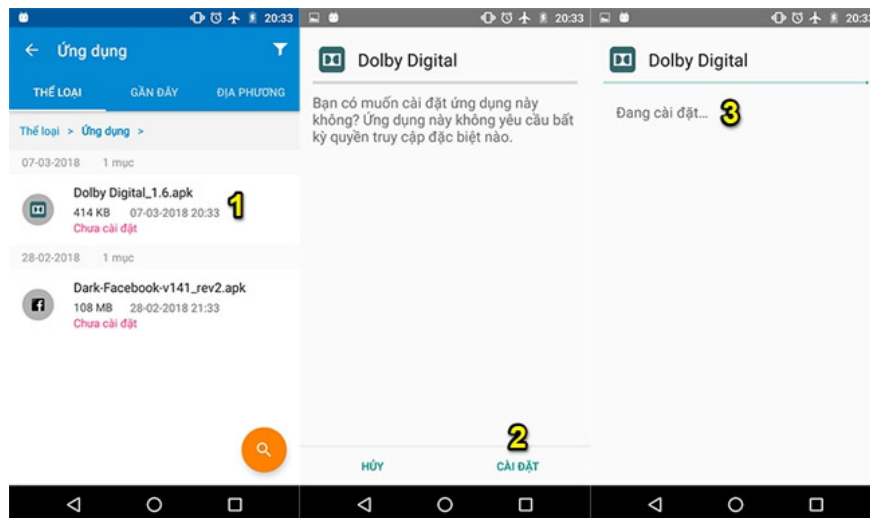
20:33
Ứng dụng
THỂ LOẠI GẦN ĐÂY ĐỊA PHƯƠNG
Thể loại > Ứng dụng >
07-03-2018 1 mục
Dolby Digital_1.6.apk
414 KB 07-03-2018 20:33
Chưa cài đặt
1
28-02-2018 1 mục
Dark-Facebook-v141_rev2.apk
108 MB 28-02-2018 21:33
Chưa cài đặt

20:33
Dolby Digital
Bạn có muốn cài đặt ứng dụng này không? Ứng dụng này không yêu cầu bất kỳ quyền truy cập đặc biệt nào.
2
HỦY CÀI ĐẶT

20:33
Dolby Digital
Đang cài đặt...
3